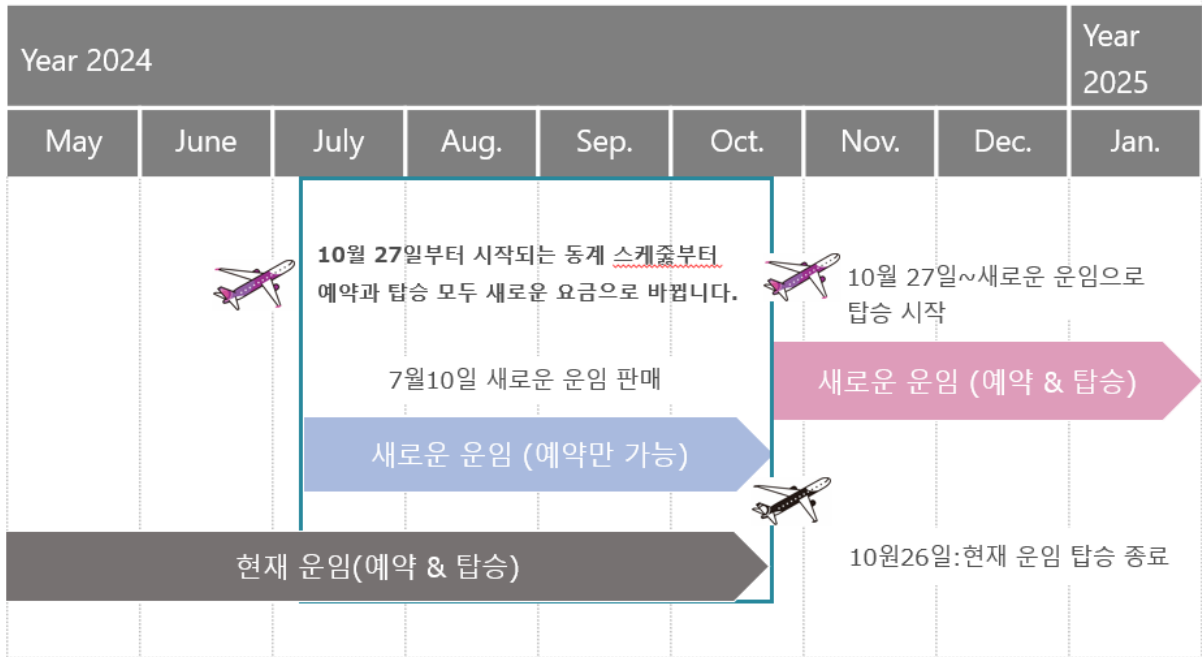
| Year 2024 | | | | | | | | Year 2025 |
|---|---|---|---|---|---|---|---|---|
| May | June | July | Aug. | Sep. | Oct. | Nov. | Dec. | Jan. |

10월 27일부터 시작되는 동계 스케줄부터 예약과 탑승 모두 새로운 요금으로 바뀝니다.

7월10일 새로운 운임 판매

새로운 운임 (예약만 가능)

10월 27일~새로운 운임으로 탑승 시작

새로운 운임 (예약 & 탑승)

현재 운임(예약 & 탑승)

10원26일:현재 운임 탑승 종료